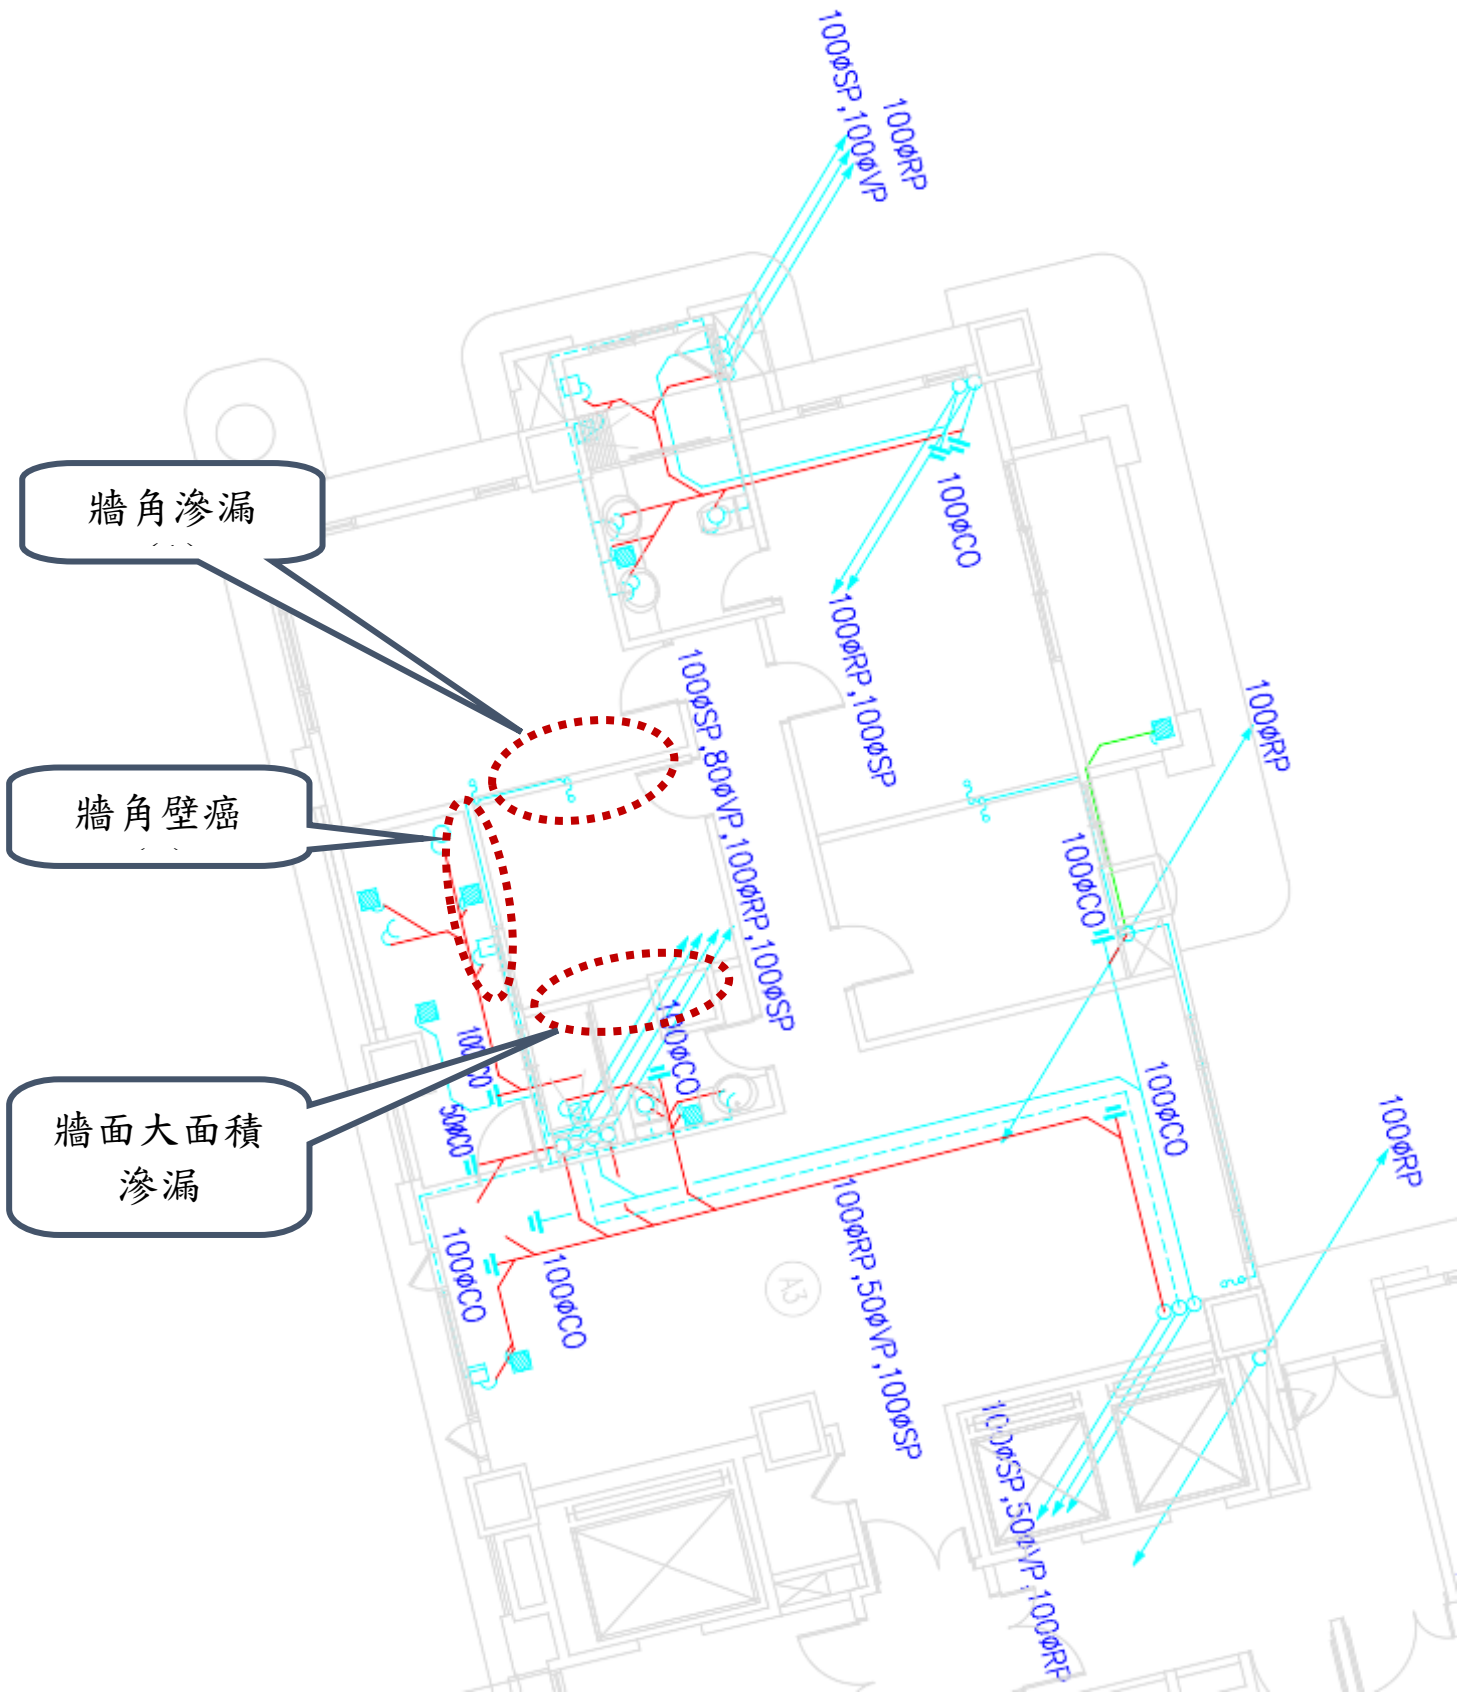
100øRP

100øSP,100øVP

100øCO

100øRP,100øSP

牆角滲漏

100øSP,80øVP,100øRP,100øSP

100øRP

牆角壁癌

100øCO

100øCO

牆面大面積滲漏

100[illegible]CO

50øCO

100øCO

100øCO

A3

100øRP,50øVP,100øSP

100øCO

100øRP

1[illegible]øSP,50øVP,100øRP